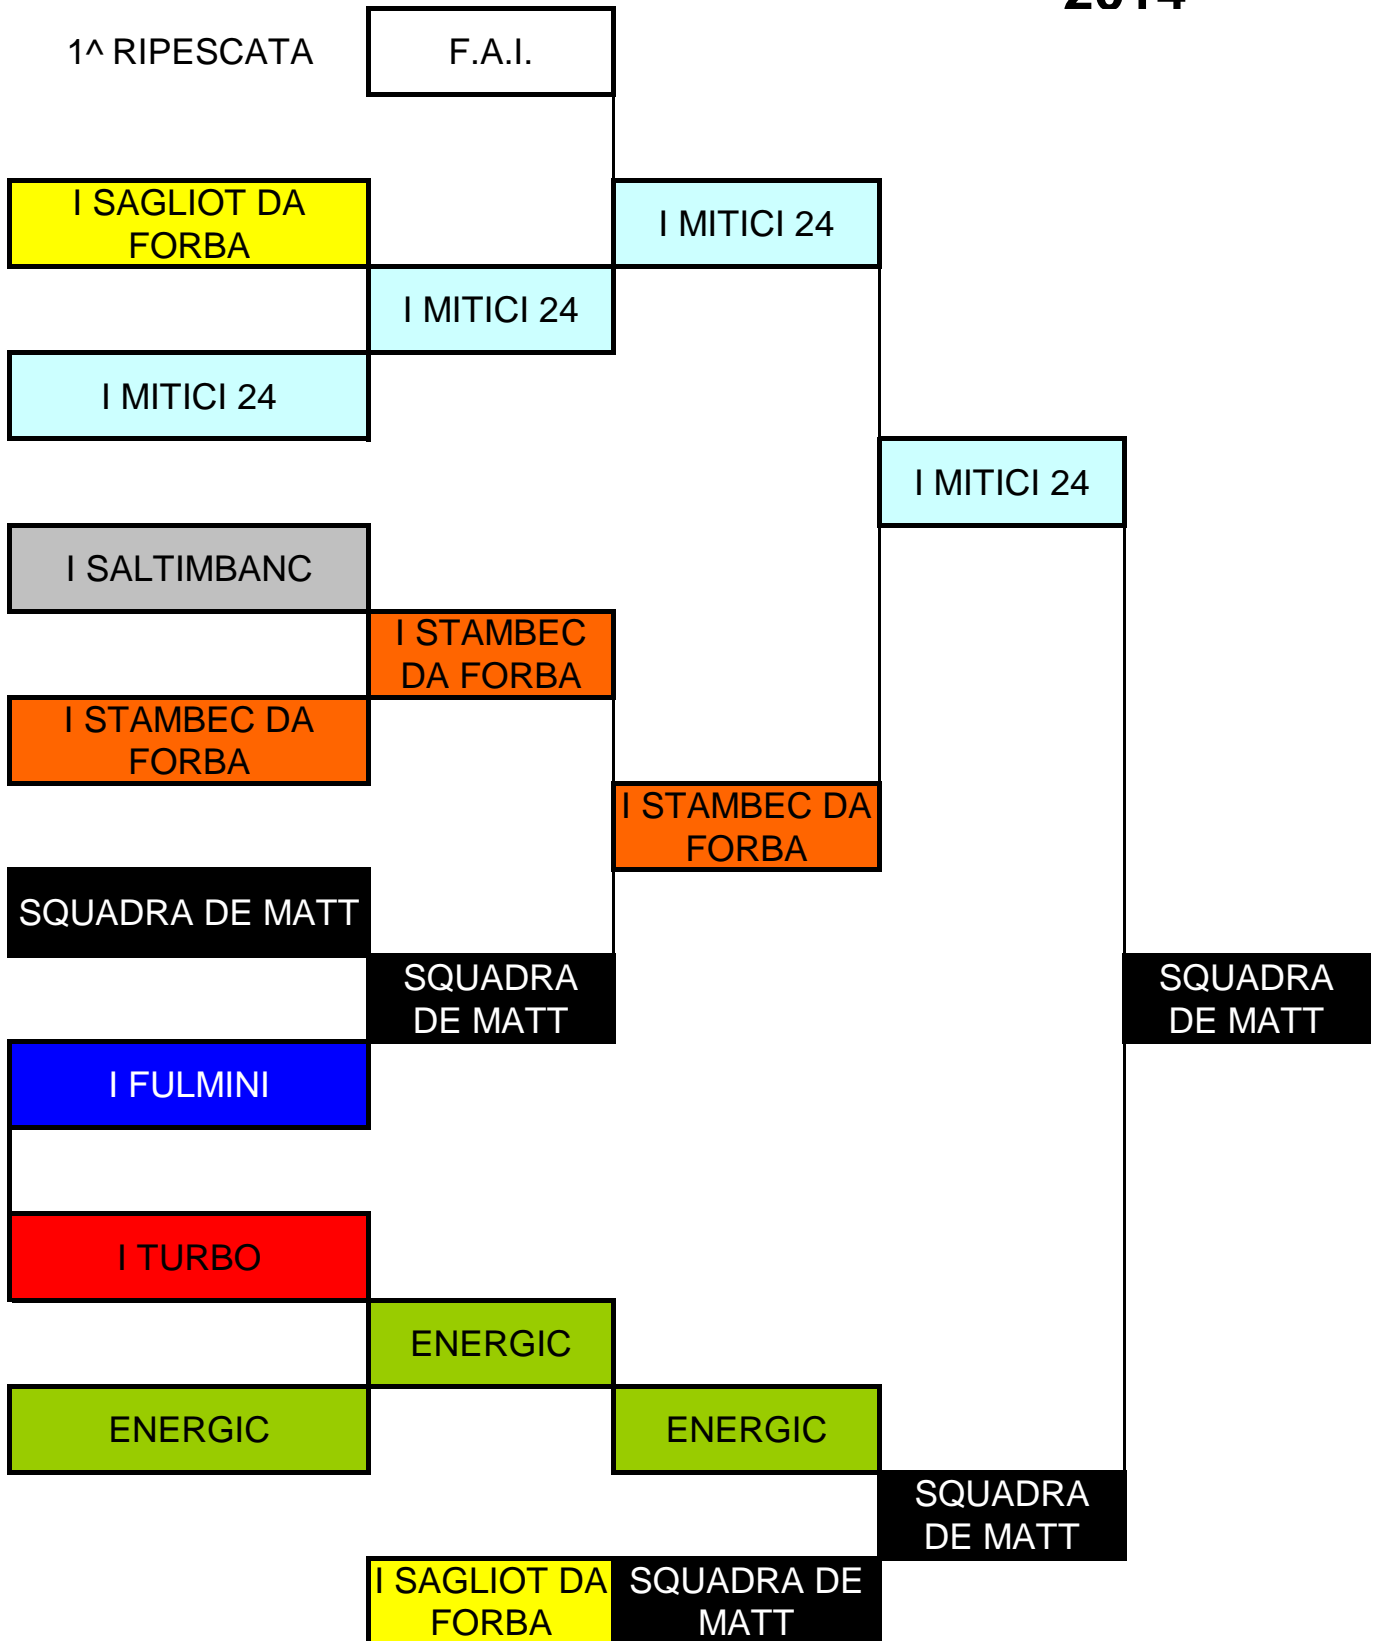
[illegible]

1^ RIPESCATA

F.A.I.

I SAGLIOT DA FORBA

I MITICI 24

I MITICI 24

I MITICI 24

I MITICI 24

I SALTIMBANC

I STAMBEC DA FORBA

I STAMBEC DA FORBA

I STAMBEC DA FORBA

SQUADRA DE MATT

SQUADRA DE MATT

SQUADRA DE MATT

I FULMINI

I TURBO

ENERGIC

ENERGIC

ENERGIC

SQUADRA DE MATT

I SAGLIOT DA FORBA

SQUADRA DE MATT